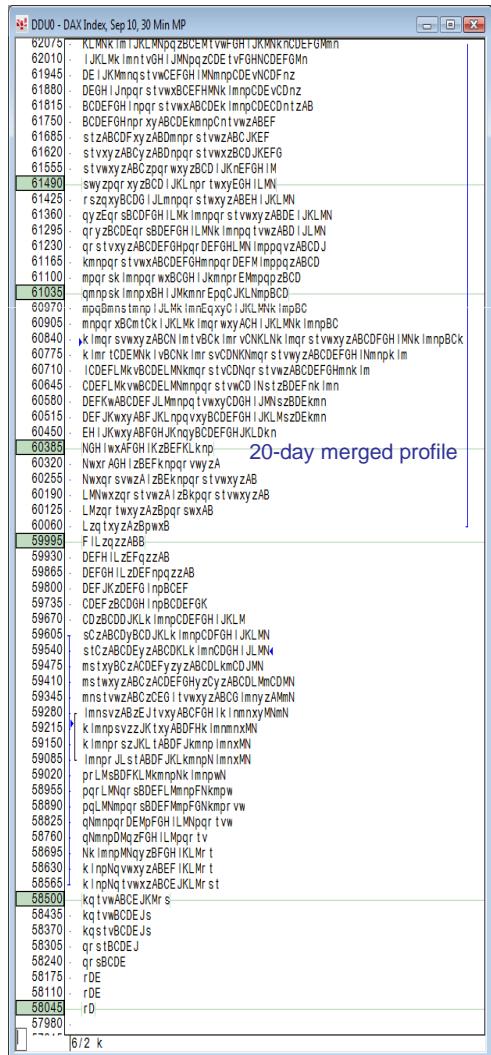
DDU0 - DAX Index, Sep 10, 30 Min MP

| | |
|---|---|
| 62075 | KLMNklmIJKLMNpqzBCEMtvwFGHIJKMNkCDEFGMmn |
| 62010 | IJKLMklmntvGHIJMNpqzCDEtvFGHNCDEFGMn |
| 61945 | DEIJKMmnqstvwCEFGHIMNmnpCDEvNCDFnz |
| 61880 | DEGHIJnpqrstvwxBCEFHMNklmnpCDEvCDnz |
| 61815 | BCDEFGHInpqrstvwxABCDEklmnpCDECDntzAB |
| 61750 | BCDEFGHnprxyABCDEkmnpCntvwzABEF |
| 61685 | stzABCDFxyzABDmnprstvwzABCJKEF |
| 61620 | stvxyzABCyzABDnpqrstvwxzBCDJKEFG |
| 61555 | stvwxyzABCzpqrwxyzBCDIJKnEFGHIM |
| 61490 | swyzpqrxyzBCDIJKLnprtwxyEGHILMN |
| 61425 | rszqxyBCDGIJLmnpqrstwxyzABEHIJKLMN |
| 61360 | qyzEqrsBCDFGHILMklmnpqrstvwxyzABDEIJKLMN |
| 61295 | qryzBCDEqrsBDEFGHILMNklmnpqtvwzABDIJLMN |
| 61230 | qrstvxyzABCDEFGHpqrDEFGHLMNlmppqvzABCDJ |
| 61165 | kmnpqrstvwxABCDEFGHmnpqrDEFMlmppqzABCD |
| 61100 | mpqrsklmnpqrwxBCGHIJkmnprEMmpqpzBCD |
| 61035 | qmnpsklmnpxBHIJMkmnrEpqCJKLNmpBCD |
| 60970 | mpqBmnstmnpIJLMklmnEqxyCIJKLMNklmpBC |
| 60905 | mnpqrxBCmtCkIJKLMklmqrwxyACHIJKLMNklmnpBC |
| 60840 | klmqrsvwxyzABCNlmtvBCklmrvCNKLNklmqrstvwxyzABCDFGHIMNklmnpBCk |
| 60775 | klmrtCDEMNklvBCNklmrsvCDNKNmqrstvwyzABCDEFGHINmnpklm |
| 60710 | lCDEFLMkvBCDELMNkmqrstvCDNqrstvwzABCDEFGHmnklm |
| 60645 | CDEFLMkvwBCDELMNmnpqrstvwCDINstzBDEFnklmn |
| 60580 | DEFKwABCDEFJLMmnpqtvwxyCDGHIJMNszBDEkmn |
| 60515 | DEFJKwxyABFJKLnpqvxyBCDEFGHIJKLMszDEkmn |
| 60450 | EHIJKwxyABFGHJKnqyBCDEFGHJKLDkn |
| 60385 | NGHIwxAFGHIKzBEFKLknp |
| 60320 | NwxrAGHIzBEFknpqrvwyzA |
| 60255 | NwxqrsvwzAlzBEknpqrstvwxyzAB |
| 60190 | LMNwxzqrstvwzAlzBkpqrstvwxyzAB |
| 60125 | LMzqrtwxyzAzBpqrswxAB |
| 60060 | LzqtxyzAzBpwxB |
| 59995 | FILzqzzABB |
| 59930 | DEFHILzEFqzzAB |
| 59865 | DEFGHILzDEFnpqzzAB |
| 59800 | DEFJKzDEFGInpBCEF |
| 59735 | CDEFzBCDGHInpBCDEFGK |
| 59670 | CDzBCDDJKLklmnpCDEFGHIJKLM |
| 59605 | sCzABCDyBCDJKLklmnpCDFGHIJKLMN |
| 59540 | stCzABCDEyzABCDKLklmnCDGHIJLMN |
| 59475 | mstxyBCzACDEFyzyzABCDLkmCDJMN |
| 59410 | mstwxyzABCzACDEFGHyzCyzABCDLMmCDMN |
| 59345 | mnstvwzABCzCEGItvwxyzABCGlmnyzAMmN |
| 59280 | lmnsvzABzEJtvxyABCFGHIklnmnxyMNmN |
| 59215 | klmnpsvzzJKtxyABDFHklmmnxMN |
| 59150 | klmnprszJKLtABDFJkmnpImnxMN |
| 59085 | lmnprJLstABDFJKLkmnpNlmnxMN |
| 59020 | prLMsBDFKLMkmnpNklmnpwN |
| 58955 | pqrLMNqrsBDEFLMmnpFNkmpw |
| 58890 | pqLMNmpqrsBDEFMmpFGNkmprvw |
| 58825 | qNmnpqrDEMpFGHILMNpqrtvw |
| 58760 | qNmnpDMqzFGHILMpqrtv |
| 58695 | NklmnpMNqyzBFGHIKLMrt |
| 58630 | klnpNqvwxyzABEFIKLMrt |
| 58565 | klnpNqtvwxzABCEJKLMrst |
| 58500 | kqtvwABCEJKMrs |
| 58435 | kqtvwBCDEJs |
| 58370 | kqstvBCDEJs |
| 58305 | qrstBCDEJ |
| 58240 | qrsBCDE |
| 58175 | rDE |
| 58110 | rDE |
| 58045 | rD |
| 57980 | |

20-day merged profile

6/2 k